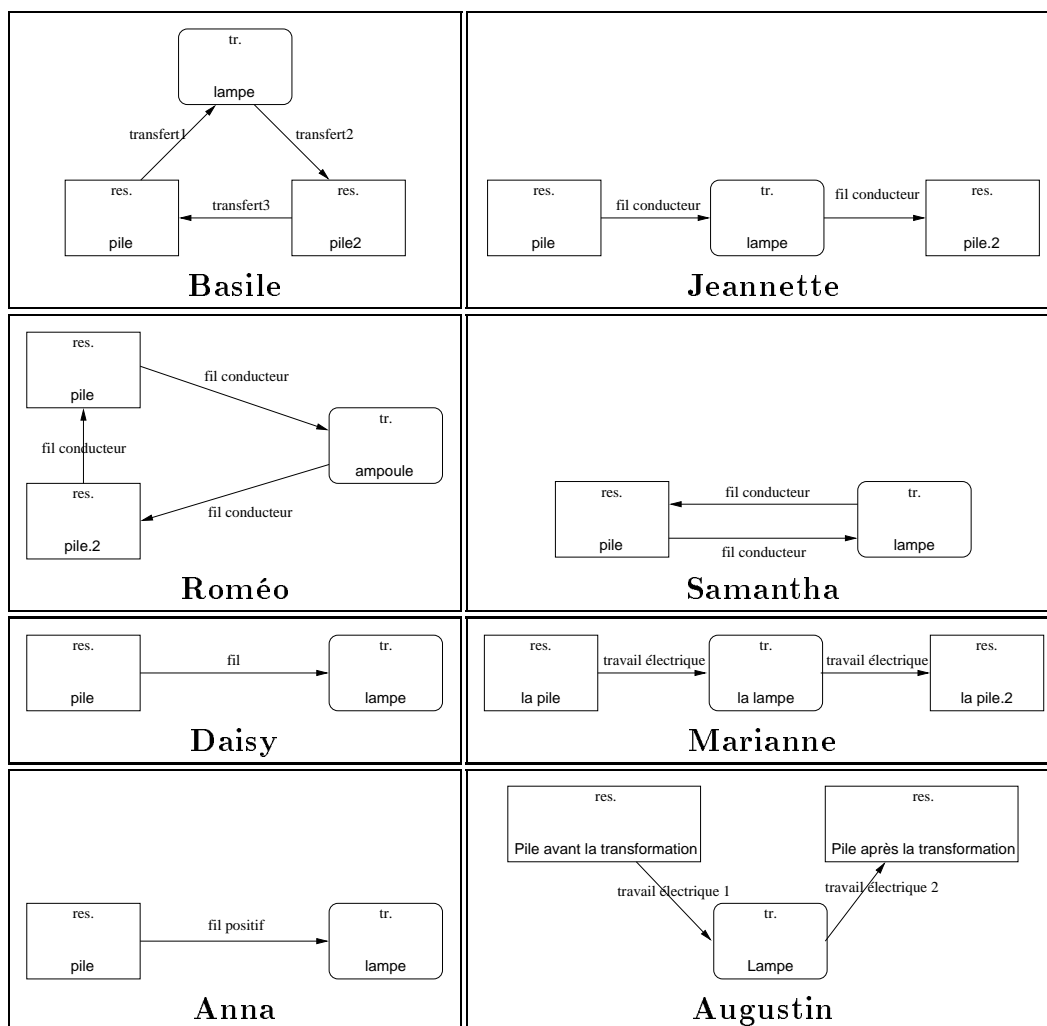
tr.
lampe
transfert1
transfert2
res.
pile
transfert3
res.
pile2
Basile

res.
pile
fil conducteur
tr.
lampe
fil conducteur
res.
pile.2
Jeannette

res.
pile
fil conducteur
tr.
ampoule
fil conducteur
res.
pile.2
fil conducteur
Roméo

res.
pile
fil conducteur
fil conducteur
tr.
lampe
Samantha

res.
pile
fil
tr.
lampe
Daisy

res.
la pile
travail électrique
tr.
la lampe
travail électrique
res.
la pile.2
Marianne

res.
pile
fil positif
tr.
lampe
Anna

res.
Pile avant la transformation
res.
Pile après la transformation
travail électrique 1
travail électrique 2
tr.
Lampe
Augustin